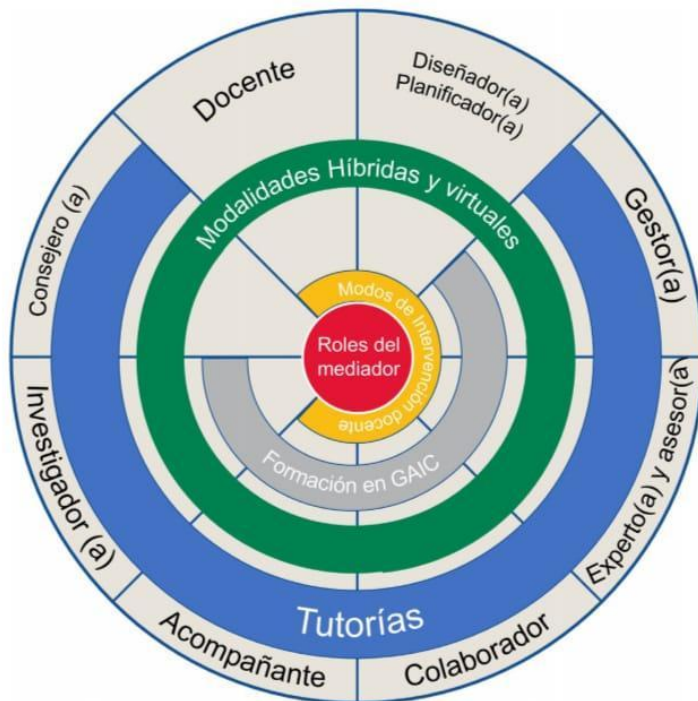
Docente

Diseñador(a)
Planificador(a)

Gestor(a)

Experto(a) y asesor(a)

Colaborador

Acompañante

Investigador (a)

Consejero (a)

Modalidades Híbridas y virtuales

Tutorías

Modos de Intervención docente

Roles del mediador

Formación en GAIC